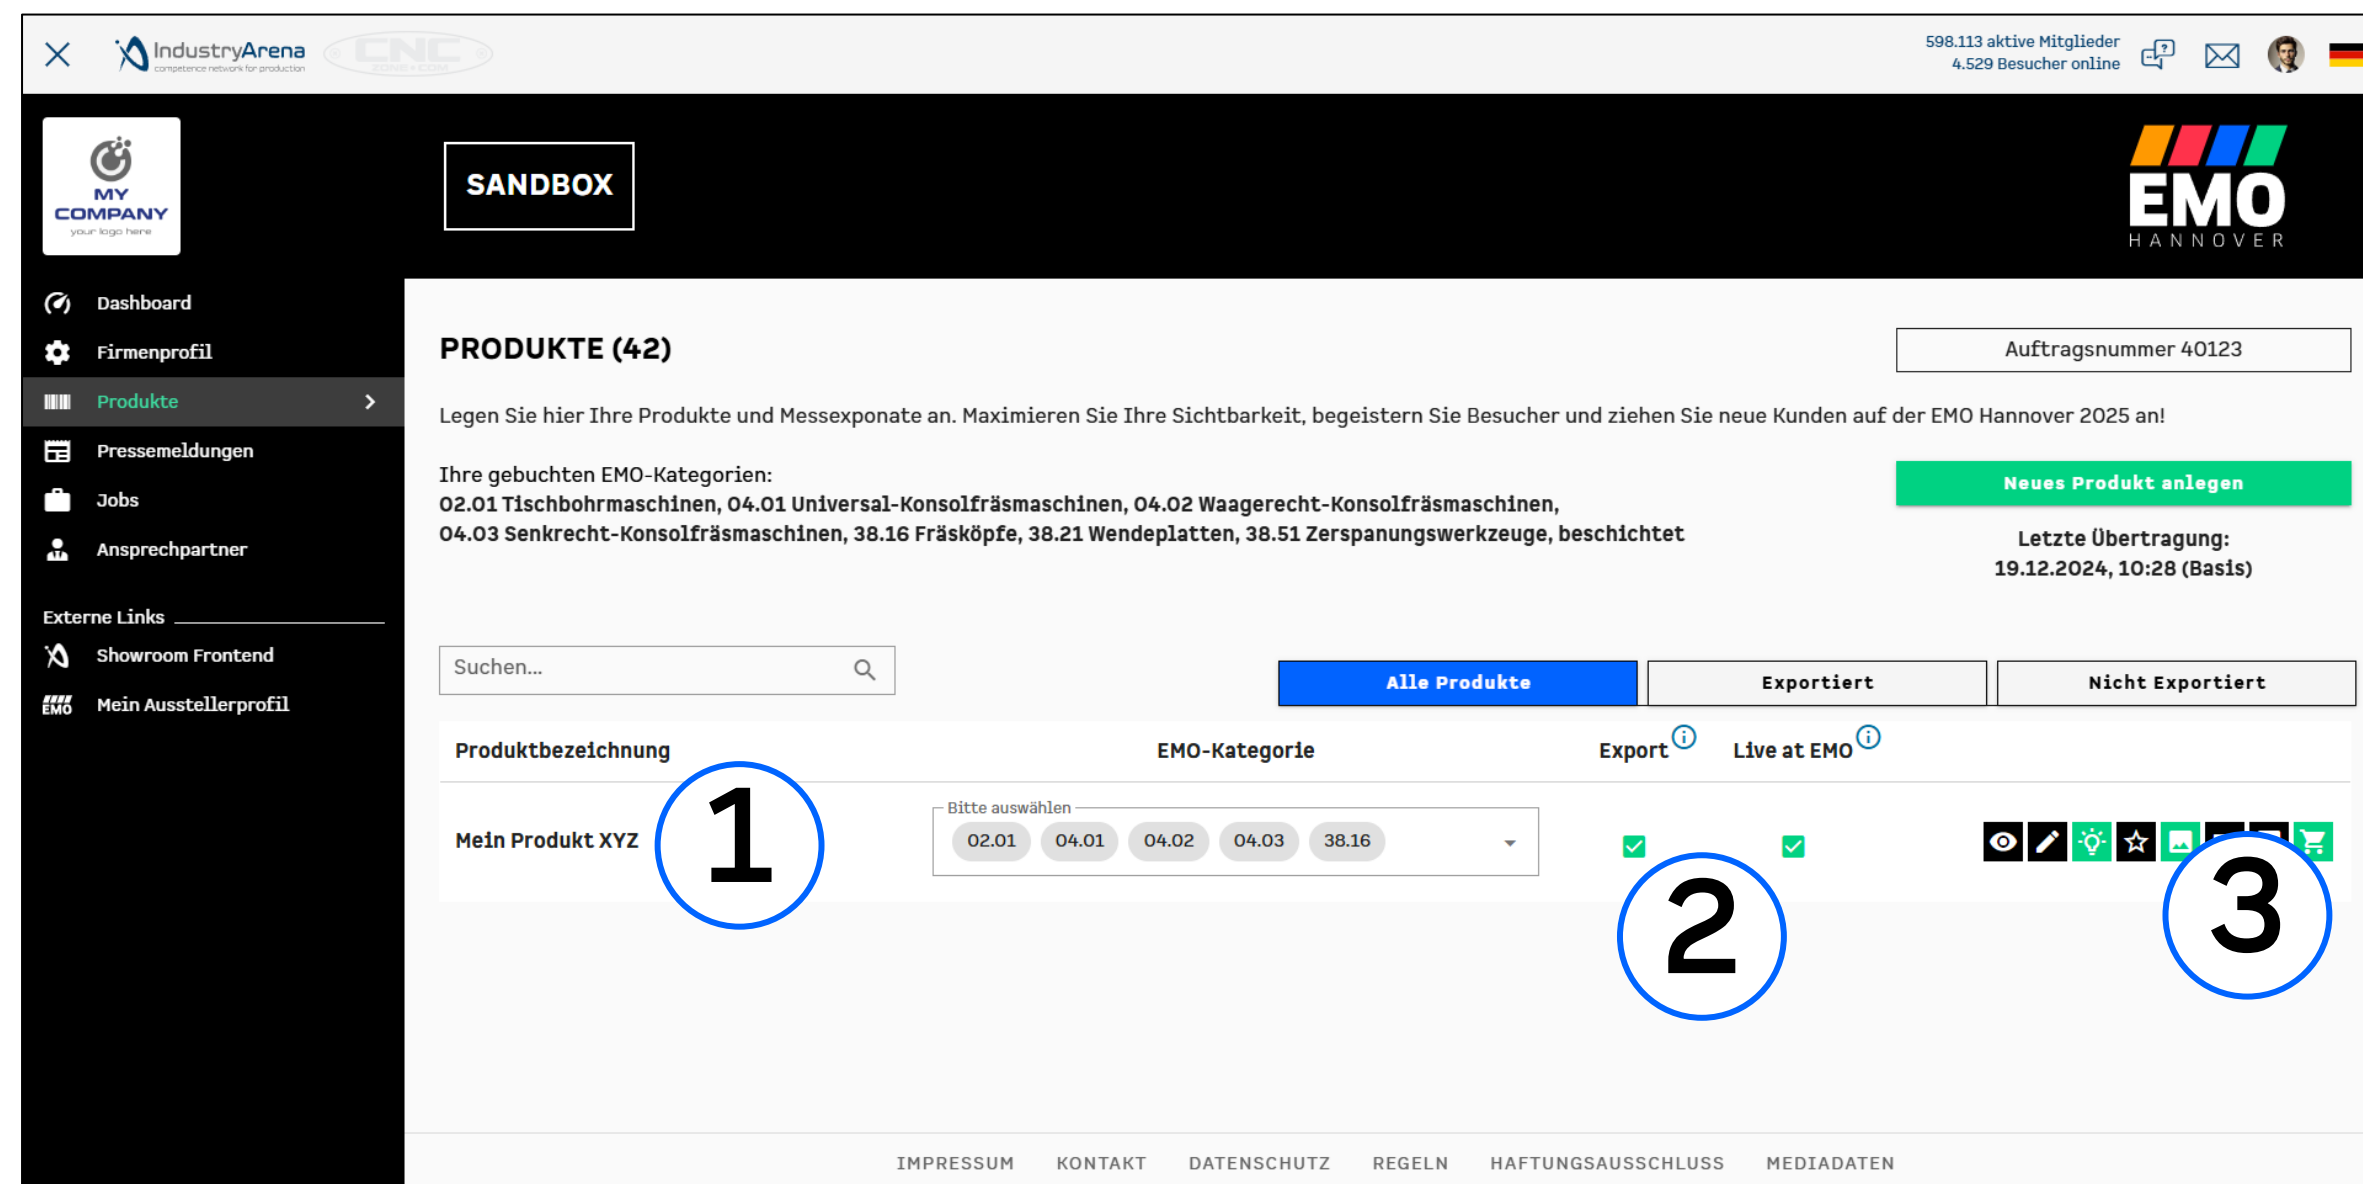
IndustryArena
competence network for production

598.113 aktive Mitglieder
4.529 Besucher online

MY COMPANY
your logo here

SANDBOX

EMO
HANNOVER

Dashboard
Firmenprofil
Produkte
Pressemeldungen
Jobs
Ansprechpartner

Externe Links
Showroom Frontend
Mein Ausstellerprofil

PRODUKTE (42)

Auftragsnummer 40123

Legen Sie hier Ihre Produkte und Messexponate an. Maximieren Sie Ihre Sichtbarkeit, begeistern Sie Besucher und ziehen Sie neue Kunden auf der EMO Hannover 2025 an!

Ihre gebuchten EMO-Kategorien:
02.01 Tischbohrmaschinen, 04.01 Universal-Konsolfräsmaschinen, 04.02 Waagerecht-Konsolfräsmaschinen, 04.03 Senkrecht-Konsolfräsmaschinen, 38.16 Fräsköpfe, 38.21 Wendeplatten, 38.51 Zerspanungswerkzeuge, beschichtet

Neues Produkt anlegen

Letzte Übertragung:
19.12.2024, 10:28 (Basis)

Suchen...

Alle Produkte
Exportiert
Nicht Exportiert

| Produktbezeichnung | EMO-Kategorie | Export | Live at EMO |
|---|---|---|---|
| Mein Produkt XYZ | Bitte auswählen 02.01 04.01 04.02 04.03 38.16 | | |

1
2
3

IMPRESSUM KONTAKT DATENSCHUTZ REGELN HAFTUNGSAUSSCHLUSS MEDIADATEN